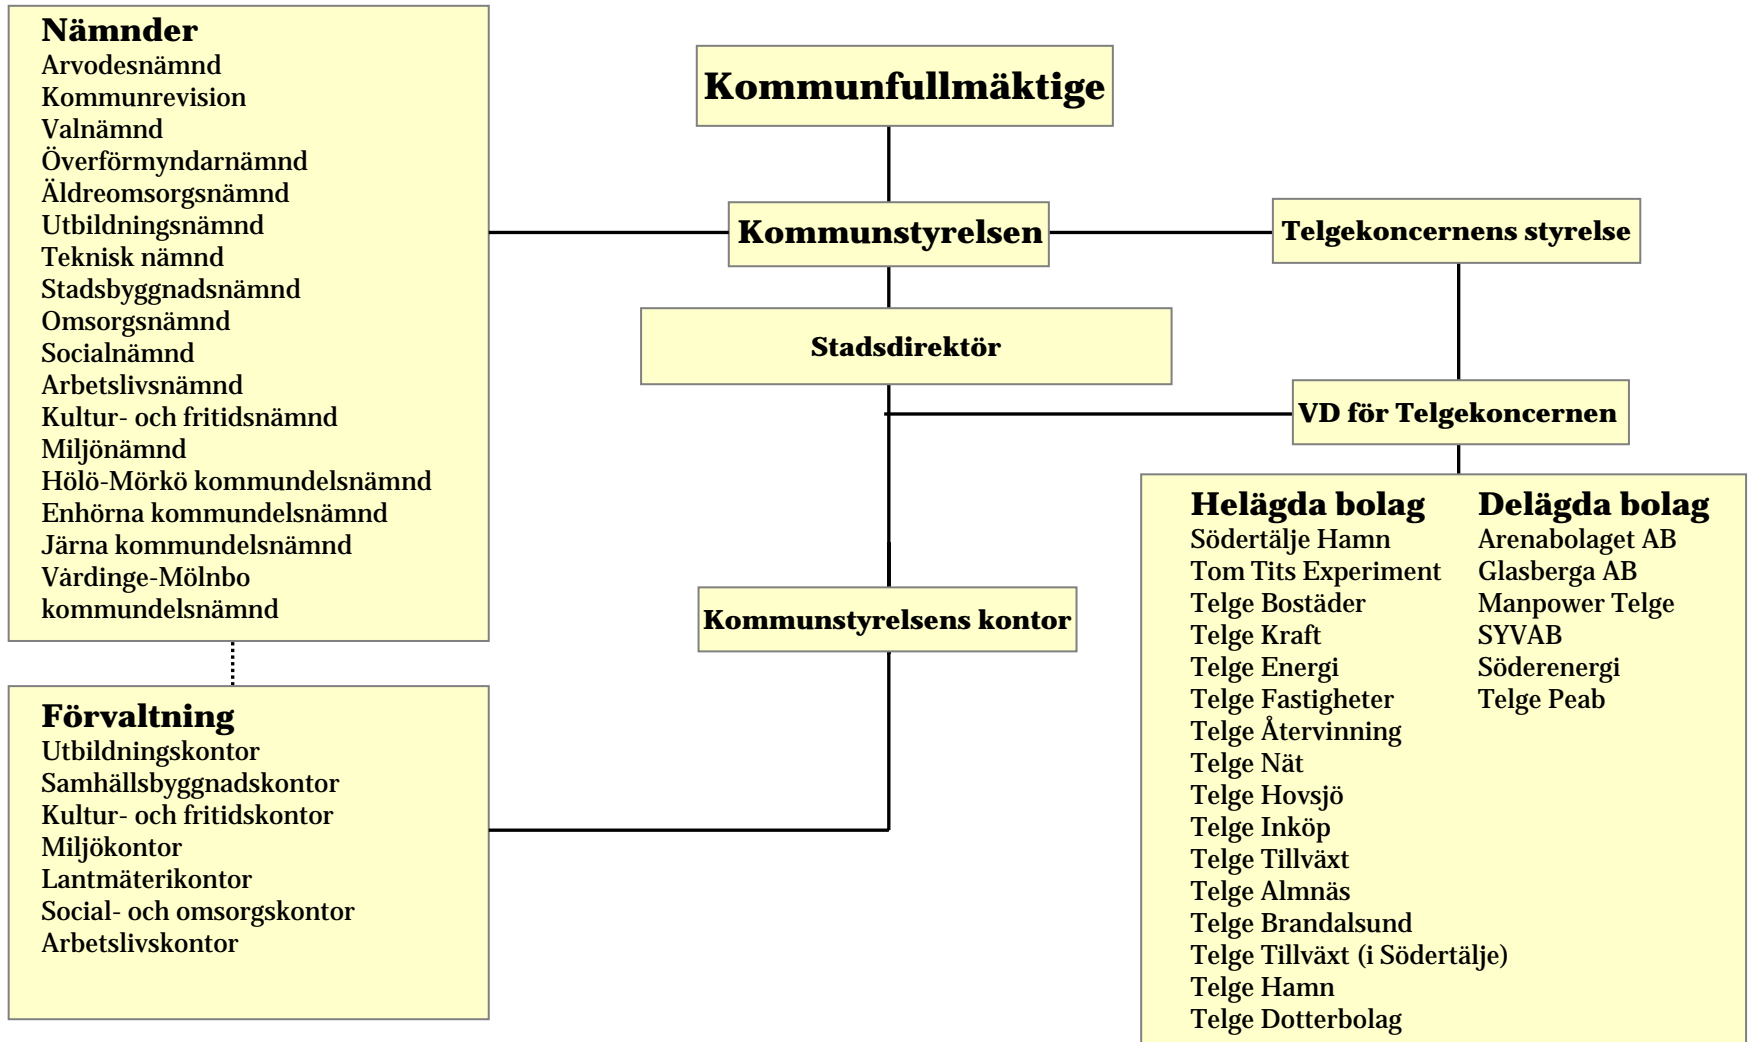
Nämnder
Arvodesnämnd
Kommunrevision
Valnämnd
Överförmyndarnämnd
Äldreomsorgsnämnd
Utbildningsnämnd
Teknisk nämnd
Stadsbyggnadsnämnd
Omsorgsnämnd
Socialnämnd
Arbetslivsnämnd
Kultur- och fritidsnämnd
Miljönämnd
Hölö-Mörkö kommundelsnämnd
Enhörna kommundelsnämnd
Järna kommundelsnämnd
Vårdinge-Mölnbo kommundelsnämnd

Kommunfullmäktige

Kommunstyrelsen

Telgekoncernens styrelse

Stadsdirektör

VD för Telgekoncernen

Kommunstyrelsens kontor

Förvaltning
Utbildningskontor
Samhällsbyggnadskontor
Kultur- och fritidskontor
Miljökontor
Lantmäterikontor
Social- och omsorgskontor
Arbetslivskontor

Helägda bolag
Södertälje Hamn
Tom Tits Experiment
Telge Bostäder
Telge Kraft
Telge Energi
Telge Fastigheter
Telge Återvinning
Telge Nät
Telge Hovsjö
Telge Inköp
Telge Tillväxt
Telge Almnäs
Telge Brandalsund
Telge Tillväxt (i Södertälje)
Telge Hamn
Telge Dotterbolag

Delägda bolag
Arenabolaget AB
Glasberga AB
Manpower Telge
SYVAB
Söderenergi
Telge Peab